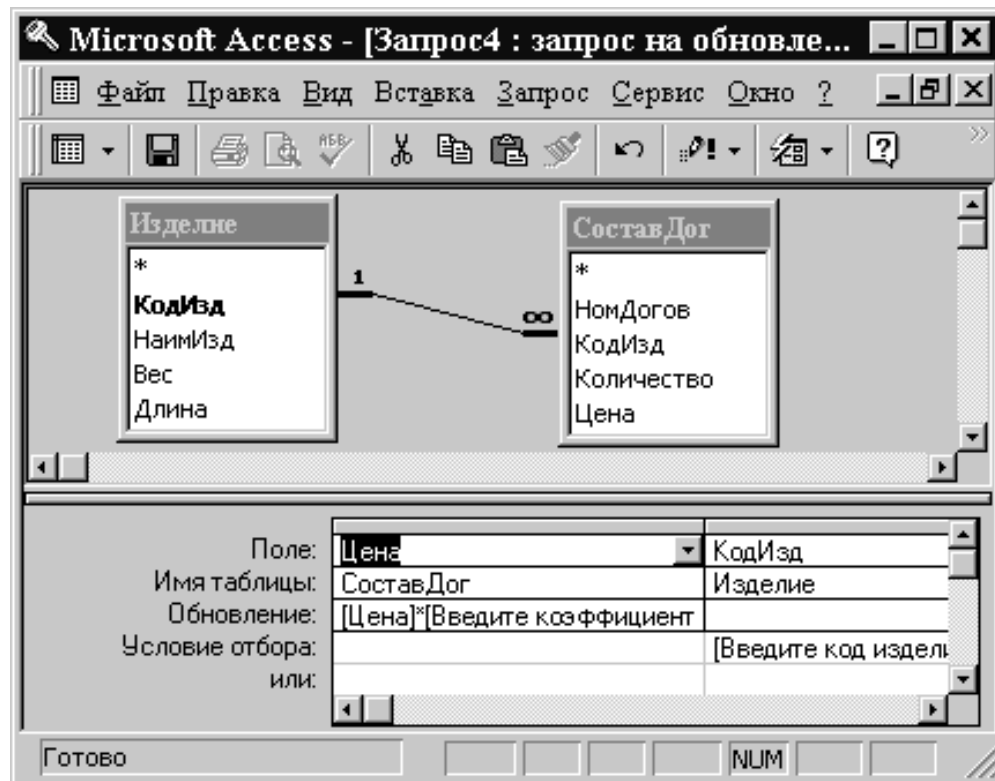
Microsoft Access - [Запрос4 : запрос на обновле...

Файл Правка Вид Вставка Запрос Сервис Окно ?

Изделие
*
КодИзд
НаимИзд
Вес
Длина

1

∞

СоставДог
*
НомДогов
КодИзд
Количество
Цена

| | | |
|---|---|---|
| Поле: | Цена | КодИзд |
| Имя таблицы: | СоставДог | Изделие |
| Обновление: | [Цена]*[Введите коэффициент | |
| Условие отбора: | | [Введите код издели |
| или: | | |

Готово

NUM